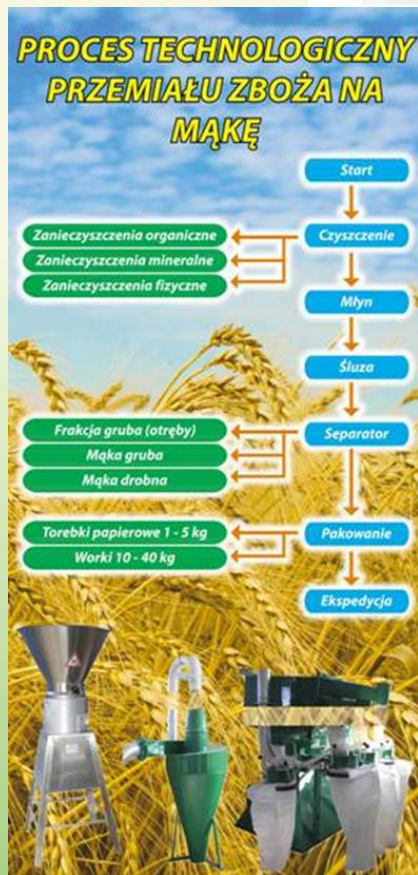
PROCES TECHNOLOGICZNY PRZEMIAŁU ZBOŻA NA MĄKĘ

Start

Czyszczenie

Zanieczyszczenia organiczne

Zanieczyszczenia mineralne

Zanieczyszczenia fizyczne

Młyn

Śluza

Separator

Frakcja gruba (otręby)

Mąka gruba

Mąka drobna

Pakowanie

Torebki papierowe 1 - 5 kg

Worki 10 - 40 kg

Ekspedycja